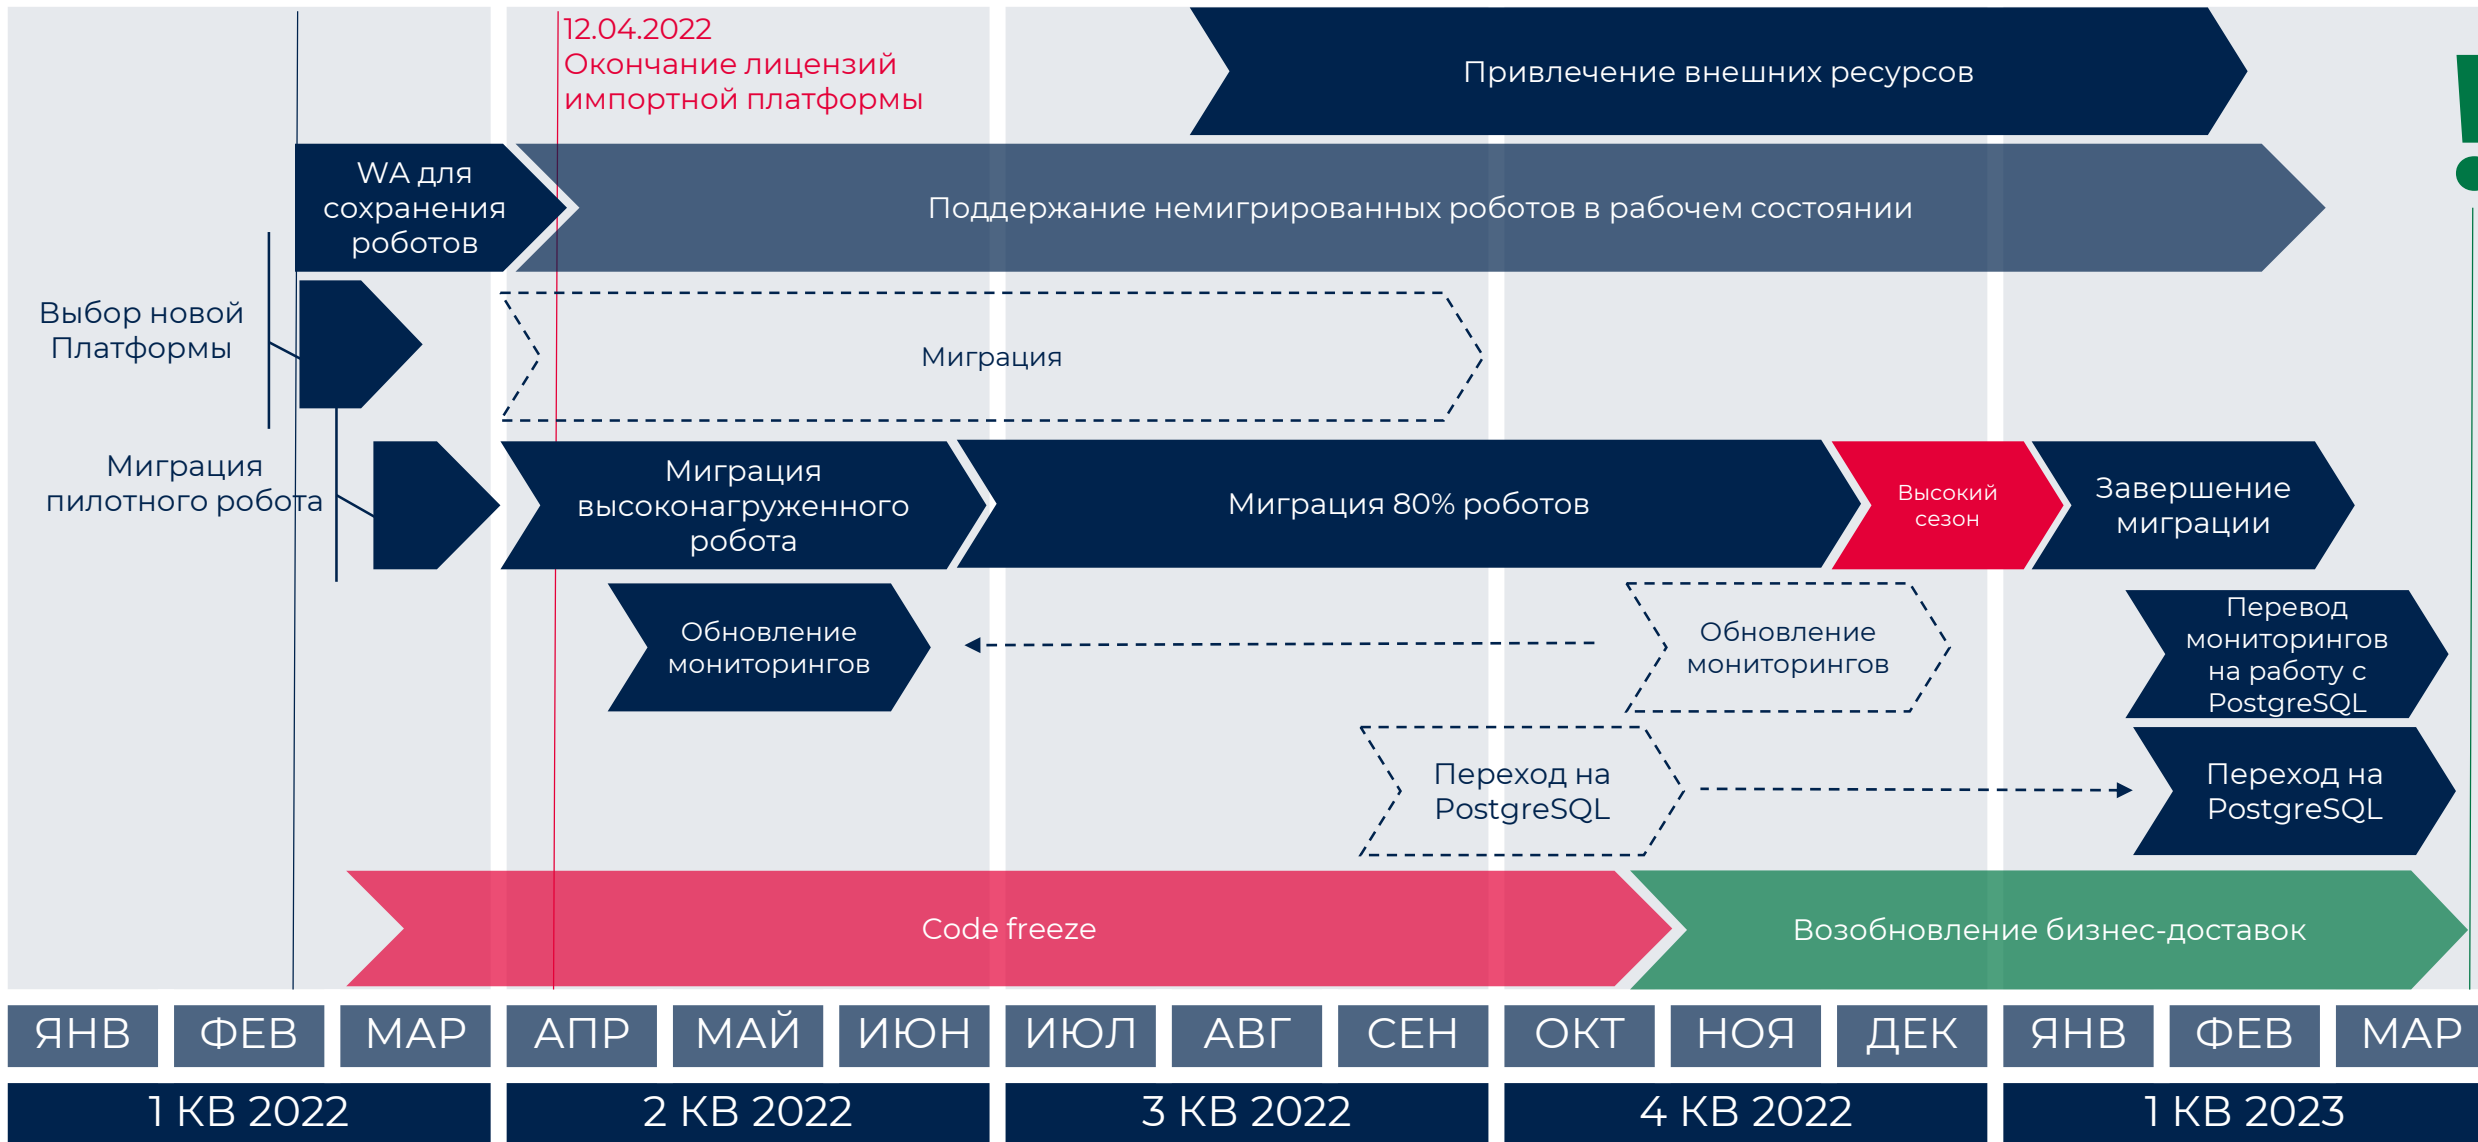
12.04.2022
Окончание лицензий импортной платформы

Привлечение внешних ресурсов

WA для сохранения роботов

Поддержание немигрированных роботов в рабочем состоянии

Выбор новой Платформы

Миграция

Миграция пилотного робота

Миграция высоконагруженного робота

Миграция 80% роботов

Высокий сезон

Завершение миграции

Обновление мониторингов

Обновление мониторингов

Перевод мониторингов на работу с PostgreSQL

Переход на PostgreSQL

Переход на PostgreSQL

Code freeze

Возобновление бизнес-доставок

ЯНВ ФЕВ МАР АПР МАЙ ИЮН ИЮЛ АВГ СЕН ОКТ НОЯ ДЕК ЯНВ ФЕВ МАР

1 КВ 2022 2 КВ 2022 3 КВ 2022 4 КВ 2022 1 КВ 2023